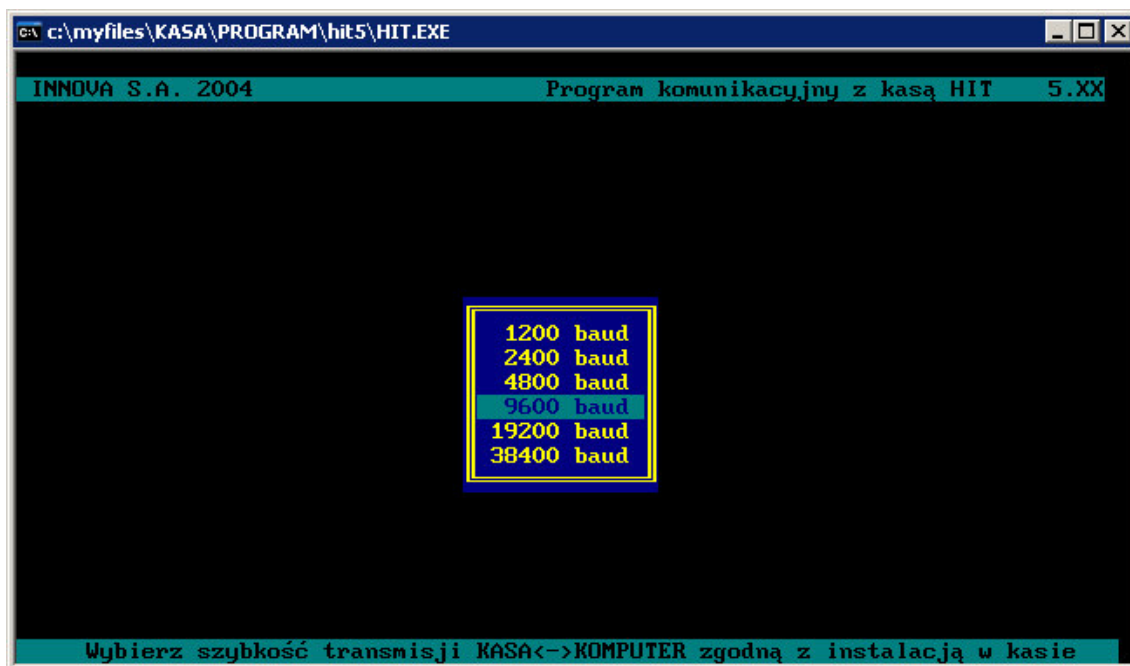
c:\myfiles\KASA\PROGRAM\hit5\HIT.EXE

INNOVA S.A. 2004

Program komunikacyjny z kasą HIT 5.XX

1200 baud
2400 baud
4800 baud
9600 baud
19200 baud
38400 baud

Wybierz szybkość transmisji KASA<->KOMPUTER zgodną z instalacją w kasie